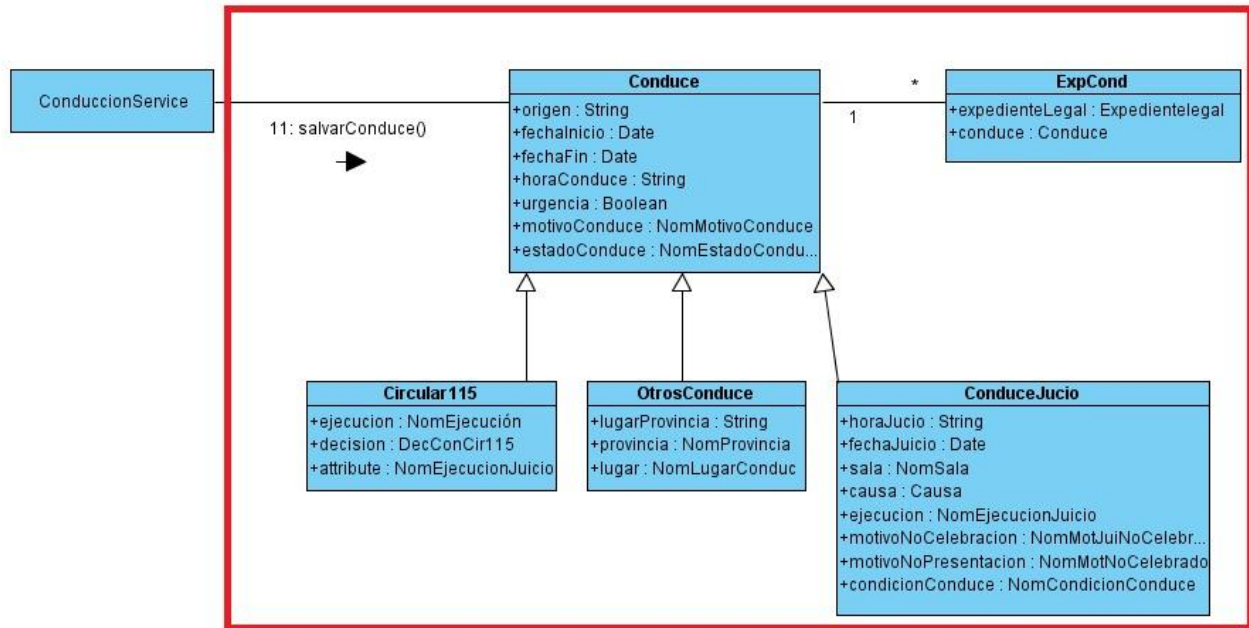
ConduccionService

11: salvarConduce()

Conduce
+origen : String
+fechaInicio : Date
+fechaFin : Date
+horaConduce : String
+urgencia : Boolean
+motivoConduce : NomMotivoConduce
+estadoConduce : NomEstadoCondu...

1

*

ExpCond
+expedienteLegal : Expedientelegal
+conduce : Conduce

Circular115
+ejecucion : NomEjecución
+decision : DecConCir115
+attribute : NomEjecucionJuicio

OtrosConduce
+lugarProvincia : String
+provincia : NomProvincia
+lugar : NomLugarConduc

ConduceJucio
+horaJucio : String
+fechaJuicio : Date
+sala : NomSala
+causa : Causa
+ejecucion : NomEjecucionJuicio
+motivoNoCelebracion : NomMotJuiNoCelebr...
+motivoNoPresentacion : NomMotNoCelebrado
+condicionConduce : NomCondicionConduce